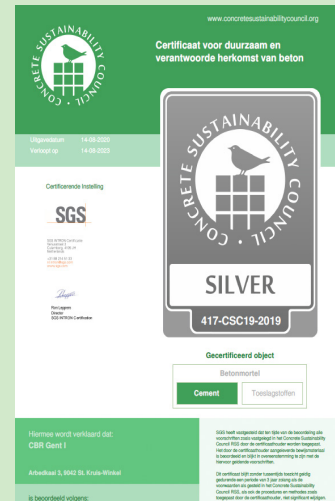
www.concretesustainabilitycouncil.org

CONCRETE SUSTAINABILITY COUNCIL

Certificaat voor duurzaam en verantwoorde herkomst van beton

Uitgavedatum 14-08-2020
Verloopt op 14-08-2023

Certificerende Instelling

SGS

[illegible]

Ron Leppink
Director
SGS INTRON Certification

CONCRETE SUSTAINABILITY COUNCIL

SILVER

417-CSC19-2019

Gecertificeerd object

Betonmortel

Cement

Toeslagstoffen

Hiermee wordt verklaard dat:
CBR Gent I

Arbedlaan 3, 9042 St. Kruis-Winkel

is beoordeeld volgens:

SGS heeft vastgesteld dat ten tijde van de beoordeling alle voorschriften zoals vastgelegd in het Concrete Sustainability Council RSS door de certificaathouder werden nageleefd. Het door de certificaathouder aangeleverde bewijsmateriaal is beoordeeld en blijkt in overeenstemming te zijn met de hiervoor geldende voorschriften.

Dit certificaat blijft zonder tussentijds bezoek geldig gedurende een periode van 3 jaar zolang als de voorwaarden zijn gesteld in het Concrete Sustainability Council RSS, als ook de procedures en methodes zoals toegepast door de certificaathouder, niet significant wijzigen